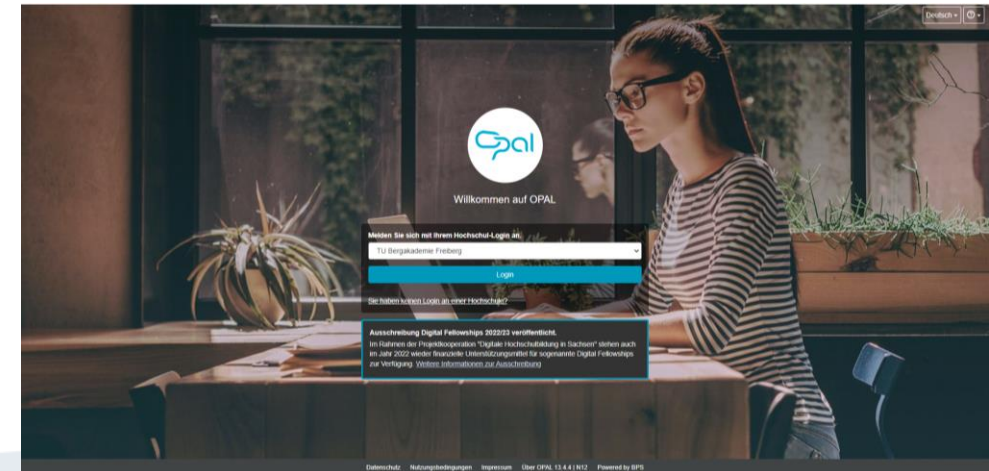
Deutsch ▾

opal

Willkommen auf OPAL

Melden Sie sich mit Ihrem Hochschul-Login an.

TU Bergakademie Freiberg

Login

Sie haben keinen Login an einer Hochschule?

Ausschreibung Digital Fellowships 2022/23 veröffentlicht.

Im Rahmen der Projektkooperation "Digitale Hochschulbildung in Sachsen" stehen auch im Jahr 2022 wieder finanzielle Unterstützungsmittel für sogenannte Digital Fellowships zur Verfügung. Weitere Informationen zur Ausschreibung

Datenschutz Nutzungsbedingungen Impressum Über OPAL 13.4.4 | N12 Powered by BPS